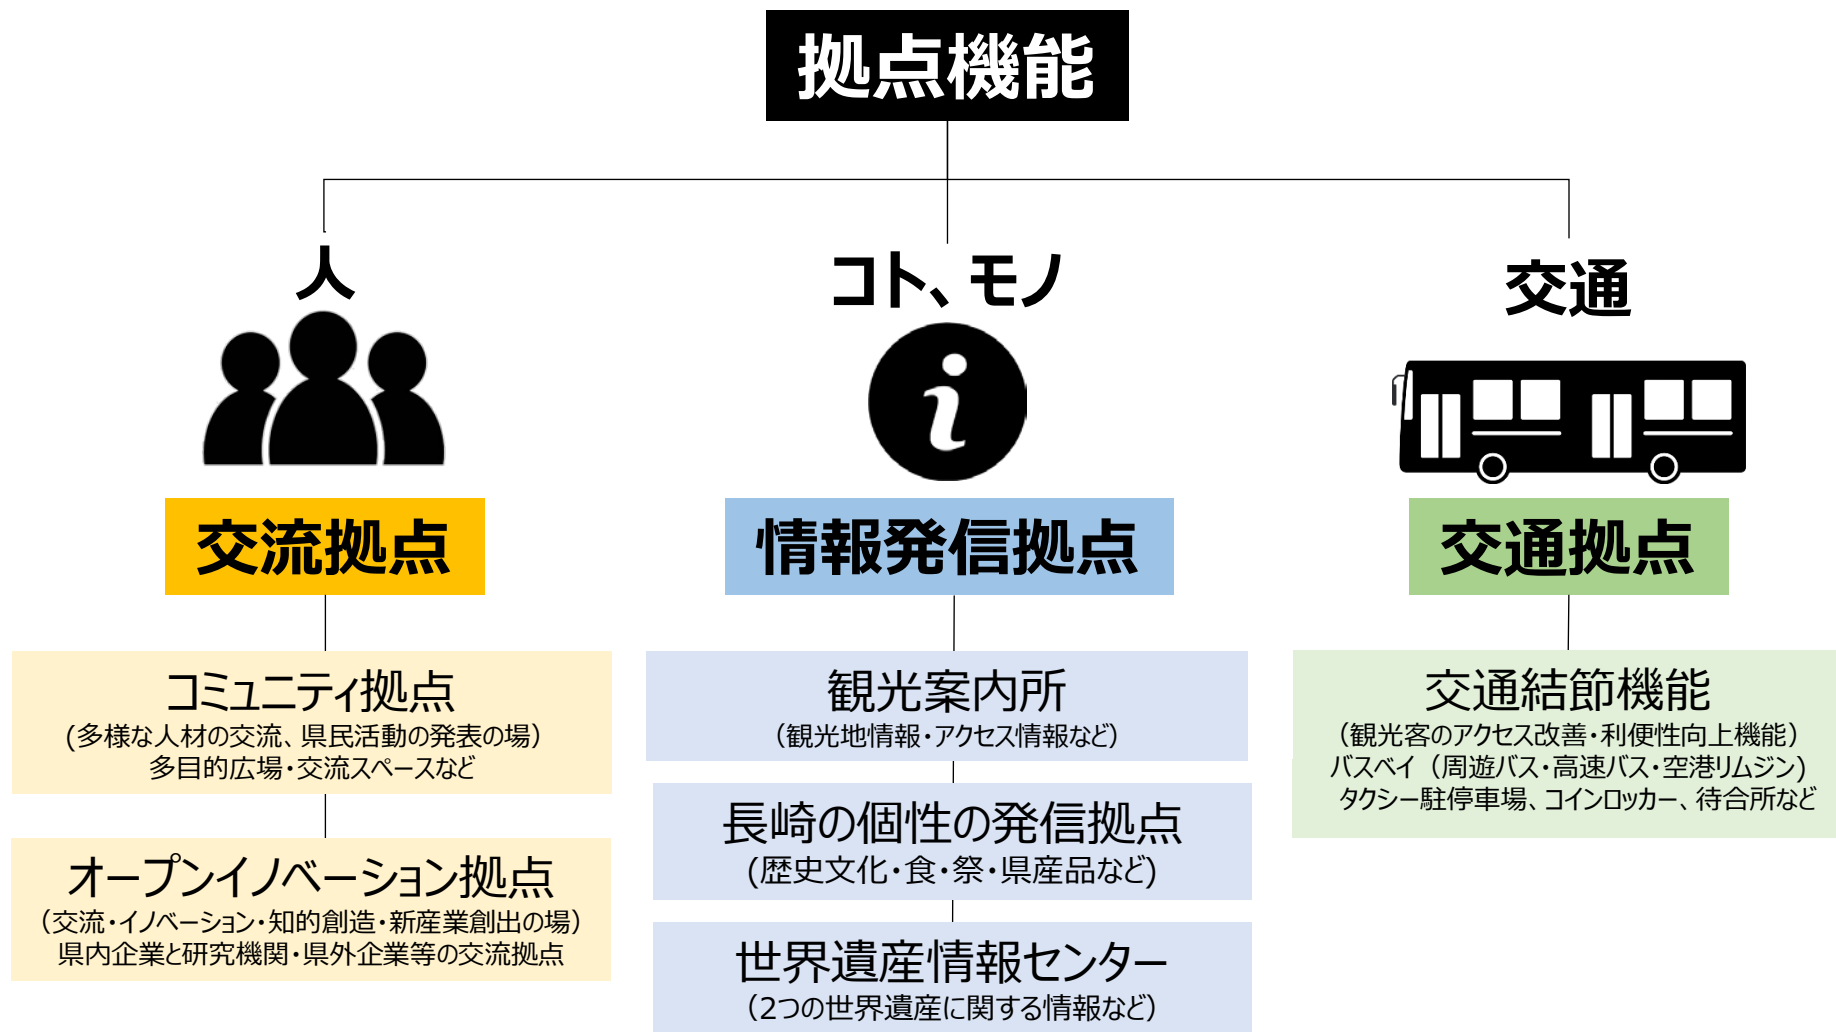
拠点機能

人

コト、モノ

交通

交流拠点

コミュニティ拠点
（多様な人材の交流、県民活動の発表の場）
多目的広場・交流スペースなど

オープンイノベーション拠点
（交流・イノベーション・知的創造・新産業創出の場）
県内企業と研究機関・県外企業等の交流拠点

情報発信拠点

観光案内所
（観光地情報・アクセス情報など）

長崎の個性の発信拠点
（歴史文化・食・祭・県産品など）

世界遺産情報センター
（2つの世界遺産に関する情報など）

交通拠点

交通結節機能
（観光客のアクセス改善・利便性向上機能）
バスベイ（周遊バス・高速バス・空港リムジン）
タクシー駐停車場、コインロッカー、待合所など